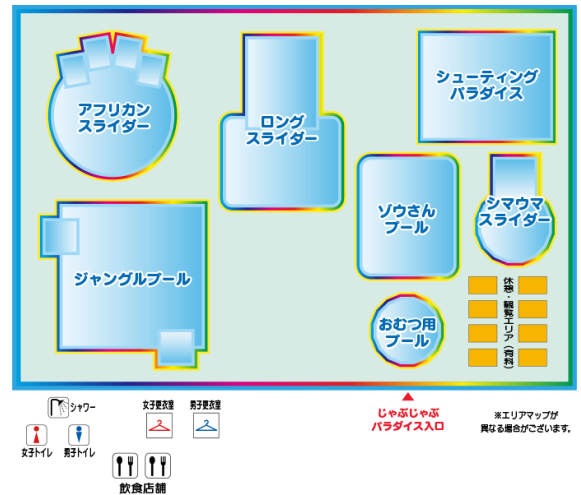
アフリカンスライダー

ロングスライダー

シューティングパラダイス

ジャングルプール

ゾウさんプール

シマウマスライダー

おむつ用プール

休憩・観覧エリア（有料）

じゃぶじゃぶパラダイス入口

※エリアマップが異なる場合がございます。

シャワー

女子トイレ

男子トイレ

女子更衣室

男子更衣室

飲食店舗